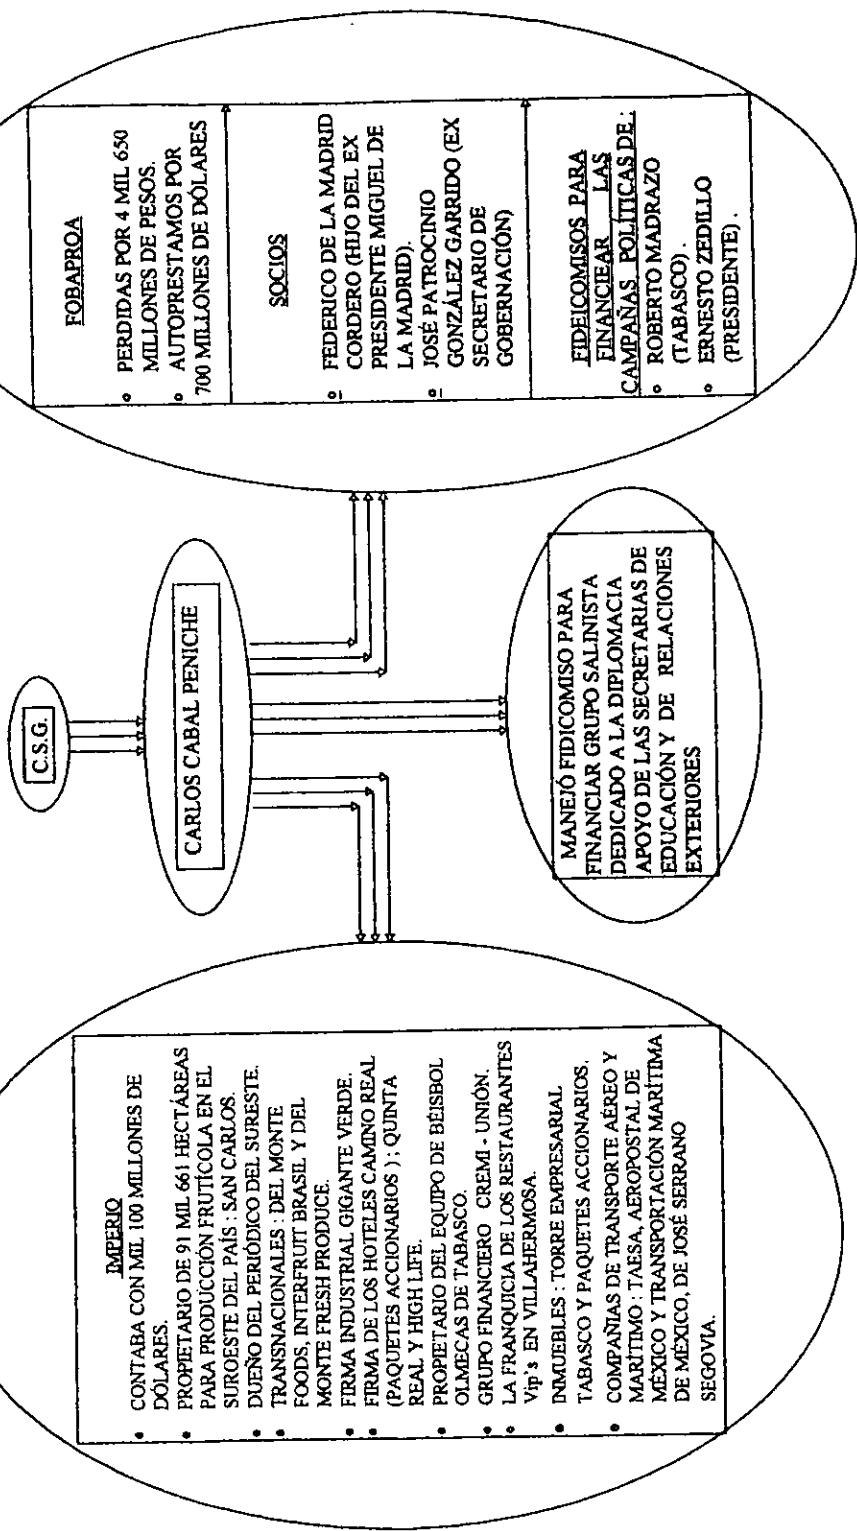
C.S.G.

CARLOS CABAL PENICHE

IMPERIO
• CONTABA CON MIL 100 MILLONES DE DÓLARES.
• PROPETARIO DE 91 MIL 661 HECTÁREAS PARA PRODUCCIÓN FRUTÍCOLA EN EL SUROESTE DEL PAÍS : SAN CARLOS.
• DUEÑO DEL PERIÓDICO DEL SURESTE.
• TRANSNACIONALES : DEL MONTE FOODS, INTERFRUIT BRASIL Y DEL MONTE FRESH PRODUCE.
• FIRMA INDUSTRIAL GIGANTE VERDE.
• FIRMA DE LOS HOTELES CAMINO REAL (PAQUETES ACCIONARIOS ) ; QUINTA REAL Y HIGH LIFE.
• PROPIETARIO DEL EQUIPO DE BÉISBOL OLMECAS DE TABASCO.
• GRUPO FINANCIERO CREMI - UNIÓN.
• LA FRANQUICIA DE LOS RESTAURANTES Vip's EN VILLAHERMOSA.
• INMUEBLES : TORRE EMPRESARIAL TABASCO Y PAQUETES ACCIONARIOS.
• COMPAÑIAS DE TRANSPORTE AÉREO Y MARÍTIMO : TAESA, AEROPOSTAL DE MÉXICO Y TRANSPORTACIÓN MARÍTIMA DE MÉXICO, DE JOSÉ SERRANO SEGOVIA.

MANEJÓ FIDICOMISO PARA FINANCIAR GRUPO SALINISTA DEDICADO A LA DIPLOMACIA APOYO DE LAS SECRETARIAS DE EDUCACIÓN Y DE RELACIONES EXTERIORES

FOBAPROA
• PERDIDAS POR 4 MIL 650 MILLONES DE PESOS.
• AUTOPRESTAMOS POR 700 MILLONES DE DÓLARES

SOCIOS
• FEDERICO DE LA MADRID CORDERO (HIJO DEL EX PRESIDENTE MIGUEL DE LA MADRID).
• JOSÉ PATROCINIO GONZÁLEZ GARRIDO (EX SECRETARIO DE GOBERNACIÓN)

FIDEICOMISOS PARA FINANCIAR LAS CAMPAÑAS POLITICAS DE :
• ROBERTO MADRAZO (TABASCO).
• ERNESTO ZEDILLO (PRESIDENTE).